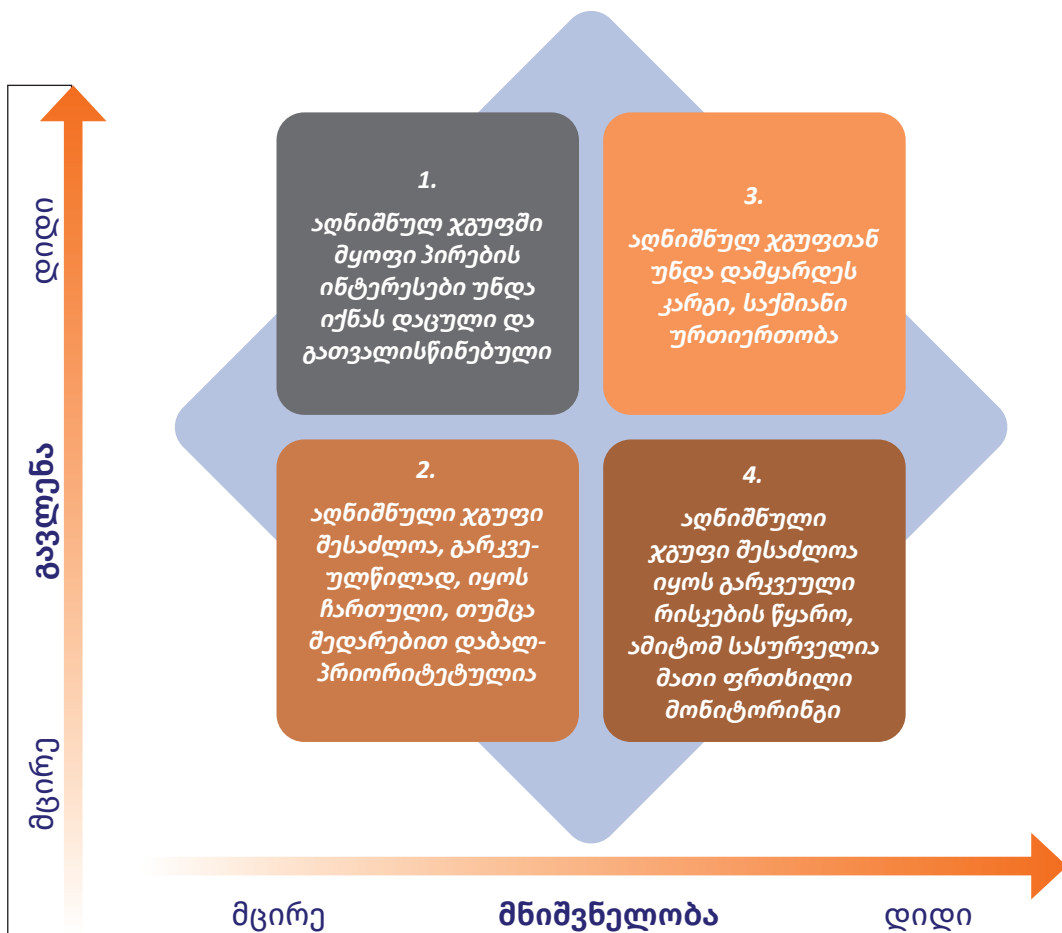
დიდი

გავლენა

მცირე

1.
აღნიშნულ ჯგუფში მყოფი პირების ინტერესები უნდა იქნას დაცული და გათვალისწინებული

3.
აღნიშნულ ჯგუფთან უნდა დამყარდეს კარგი, საქმიანი ურთიერთობა

2.
აღნიშნული ჯგუფი შესაძლოა, გარკვეულწილად, იყოს ჩართული, თუმცა შედარებით დაბალპრიორიტეტულია

4.
აღნიშნული ჯგუფი შესაძლოა იყოს გარკვეული რისკების წყარო, ამიტომ სასურველია მათი ფრთხილი მონიტორინგი

მცირე მნიშვნელობა დიდი